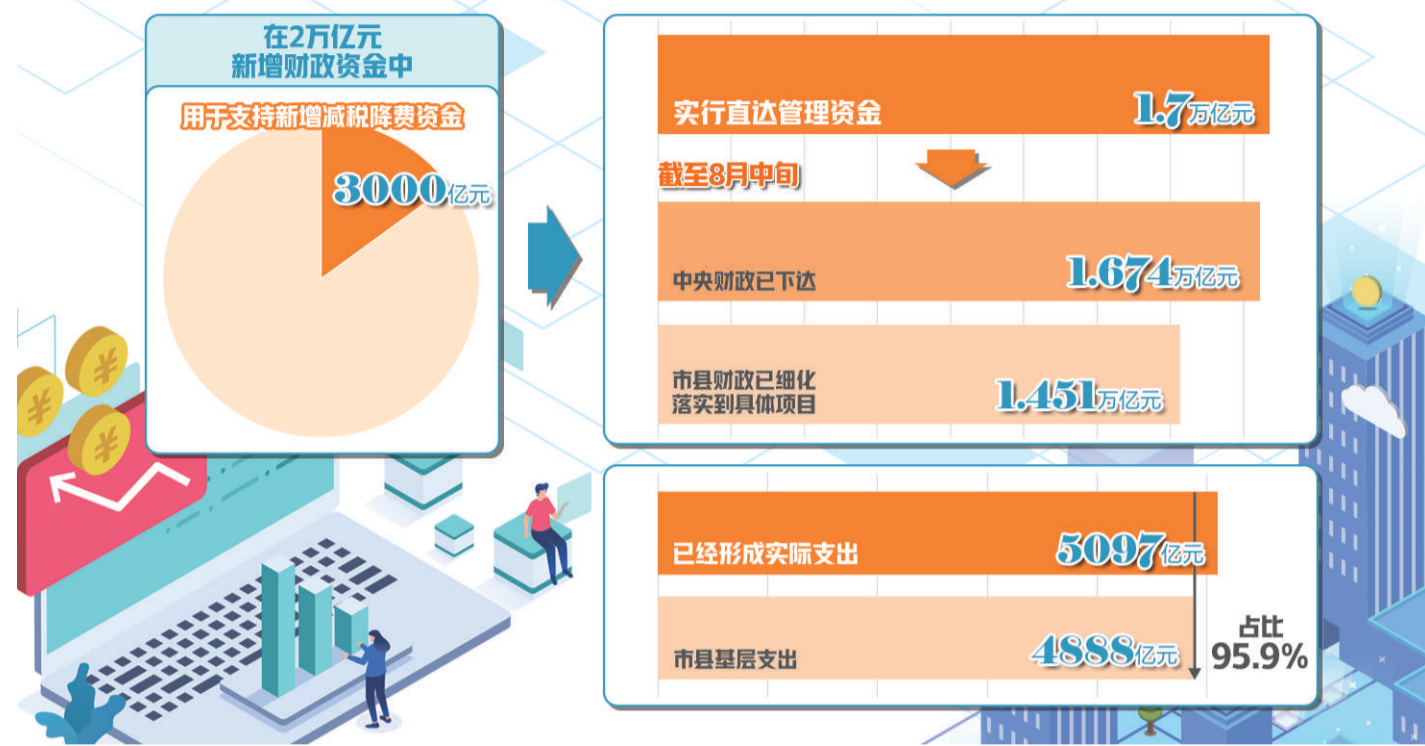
在2万亿元
新增财政资金中

用于支持新增减税降费资金

3000亿元

实行直达管理资金

1.7万亿元

截至8月中旬

中央财政已下达

1.674万亿元

市县财政已细化
落实到具体项目

1.451万亿元

已经形成实际支出

5097亿元

市县基层支出

4888亿元

占比
95.9%